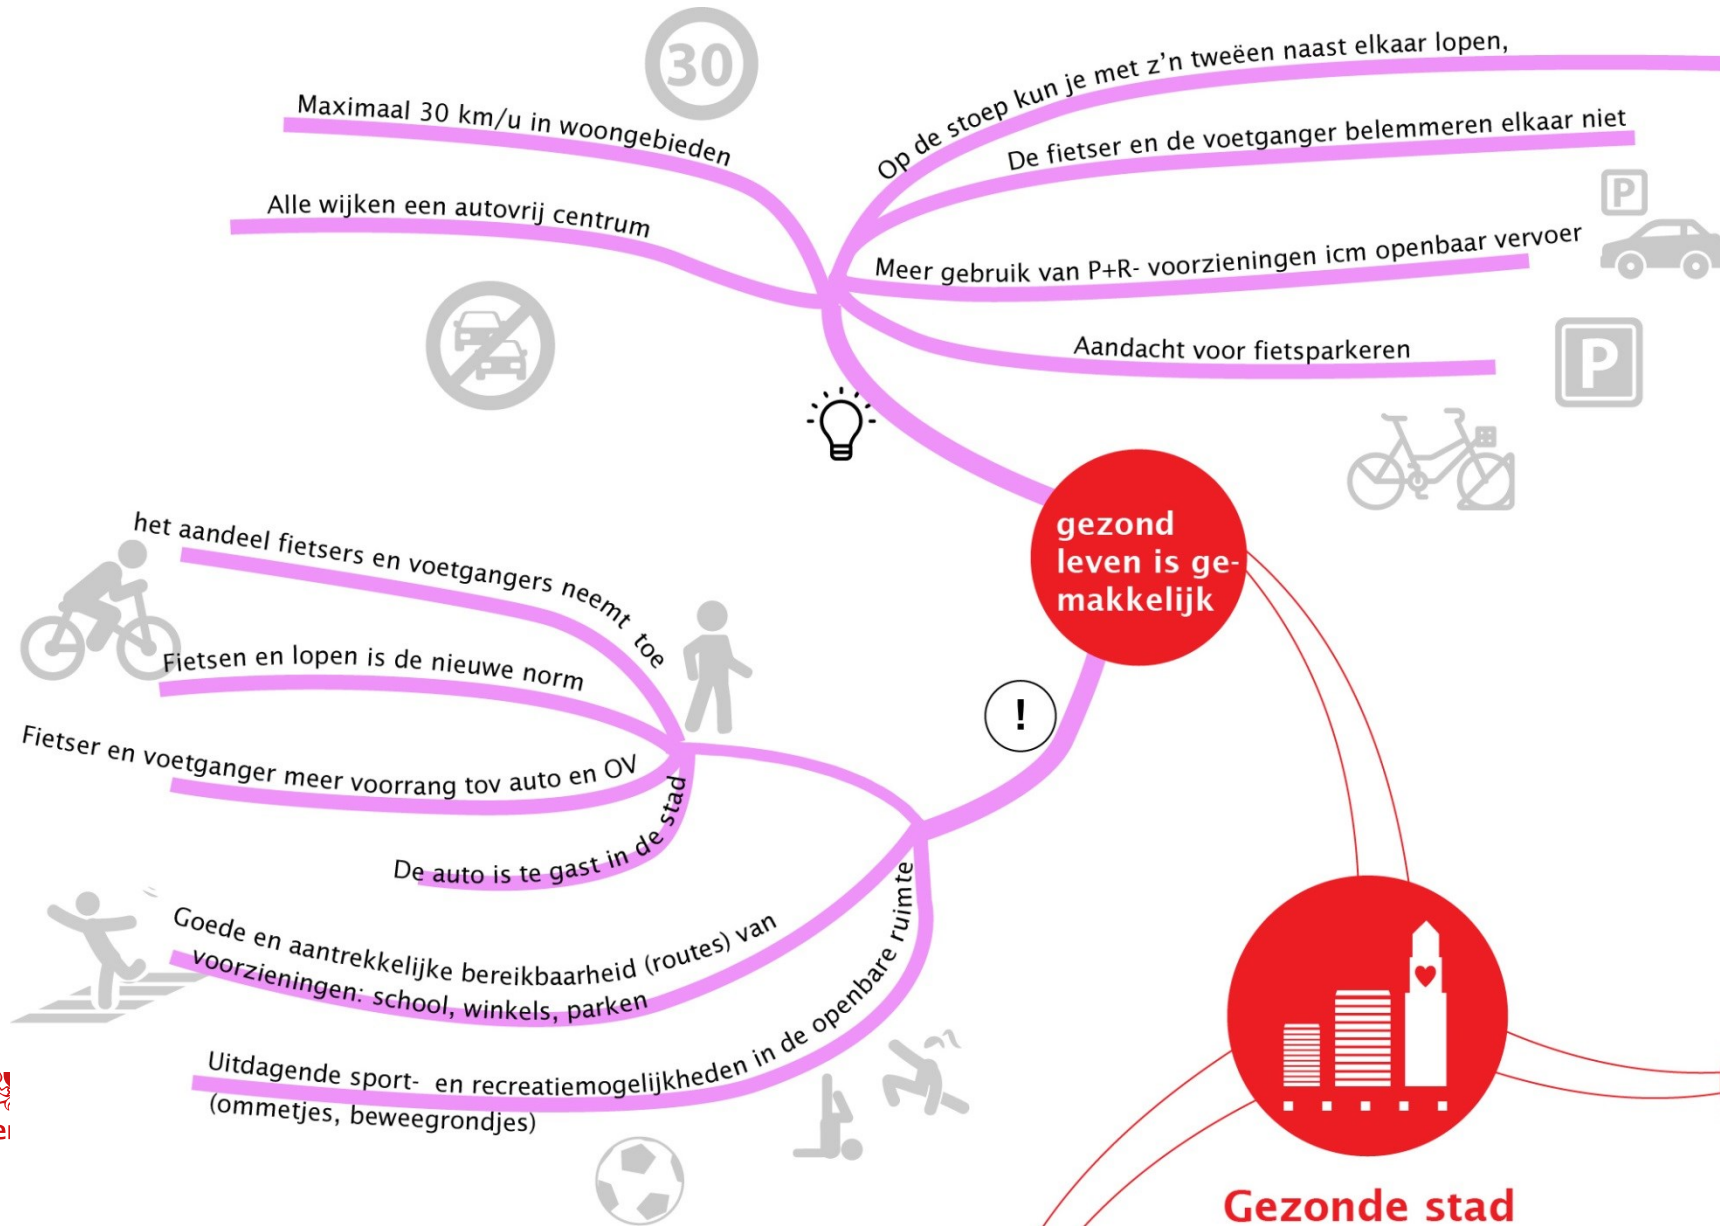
30

Maximaal 30 km/u in woongebieden

Alle wijken een autovrij centrum

Op de stoep kun je met z'n tweëen naast elkaar lopen,

De fietser en de voetganger belemmeren elkaar niet

P

Meer gebruik van P+R- voorzieningen icm openbaar vervoer

Aandacht voor fietsparkeren

P

gezond leven is gemakkelijk

het aandeel fietsers en voetgangers neemt toe

Fietsen en lopen is de nieuwe norm

Fietser en voetganger meer voorrang tov auto en OV

De auto is te gast in de stad

!

Goede en aantrekkelijke bereikbaarheid (routes) van voorzieningen: school, winkels, parken

Uitdagende sport- en recreatiemogelijkheden in de openbare ruimte (ommetjes, beweegrondjes)

Gezonde stad